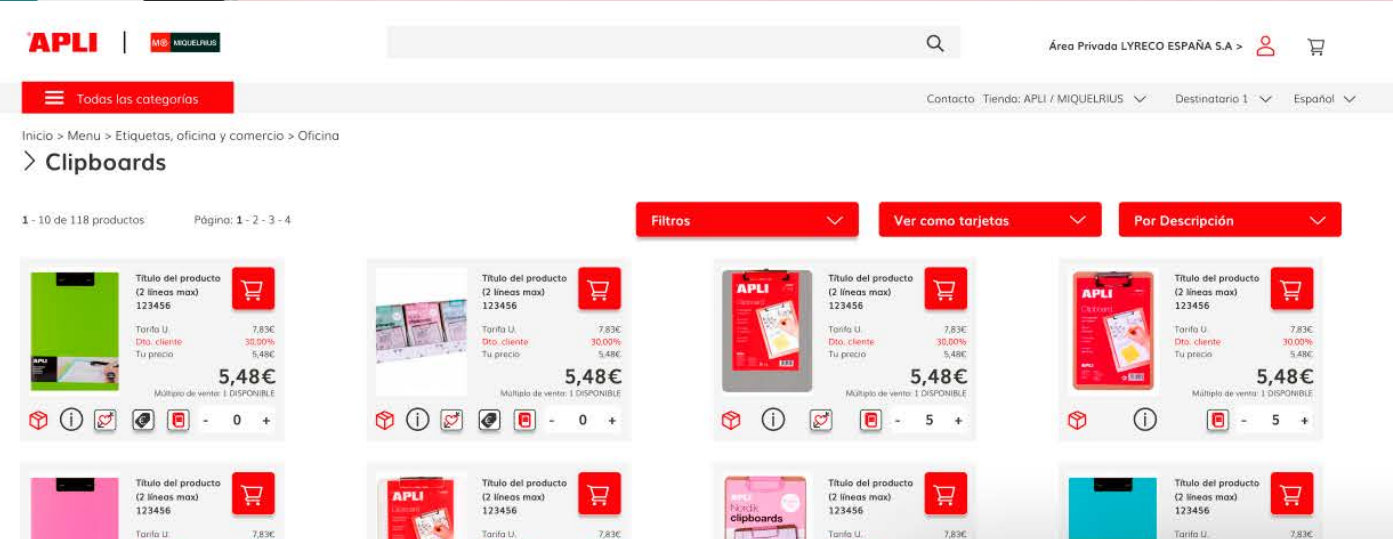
APLI | M® MIQUELRIUS

Área Privada LYRECO ESPAÑA S.A >

Todas las categorías

Contacto Tienda: APLI / MIQUELRIUS Destinatario 1 Español

Inicio > Menu > Etiquetas, oficina y comercio > Oficina

Clipboards

1 - 10 de 118 productos Página: 1 - 2 - 3 - 4

Filtros
Ver como tarjetas
Por Descripción

Título del producto (2 líneas max) 123456
Tarifa U. 7,83€
Dto. cliente 30,00%
Tu precio 5,48€
5,48€
Múltiplo de venta: 1 DISPONIBLE
- 0 +

Título del producto (2 líneas max) 123456
Tarifa U. 7,83€
Dto. cliente 30,00%
Tu precio 5,48€
5,48€
Múltiplo de venta: 1 DISPONIBLE
- 0 +

APLI
Título del producto (2 líneas max) 123456
Tarifa U. 7,83€
Dto. cliente 30,00%
Tu precio 5,48€
5,48€
Múltiplo de venta: 1 DISPONIBLE
- 5 +

APLI
Título del producto (2 líneas max) 123456
Tarifa U. 7,83€
Dto. cliente 30,00%
Tu precio 5,48€
5,48€
Múltiplo de venta: 1 DISPONIBLE
- 5 +

Título del producto (2 líneas max) 123456
Tarifa U. 7,83€

APLI
Título del producto (2 líneas max) 123456
Tarifa U. 7,83€

APLI Nordik clipboards
Título del producto (2 líneas max) 123456
Tarifa U. 7,83€

Título del producto (2 líneas max) 123456
Tarifa U. 7,83€